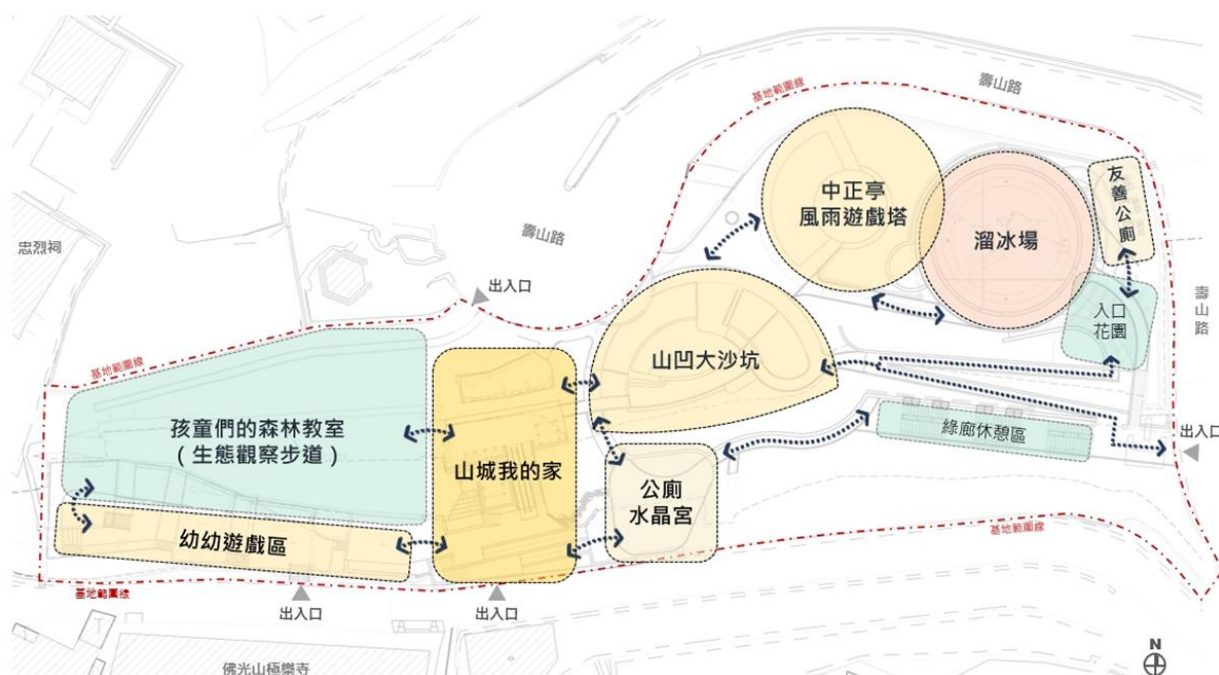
壽山路

基地範圍線

中正亭
風雨遊戲塔

溜冰場

友善公廁

壽山路

忠烈祠

出入口

入口花園

壽山路

基地範圍線

山凹大沙坑

孩童們的森林教室
(生態觀察步道)

山城我的家

綠廊休憩區

出入口

公廁
水晶宮

基地範圍線

幼幼遊戲區

基地範圍線

出入口

出入口

佛光山極樂寺

N